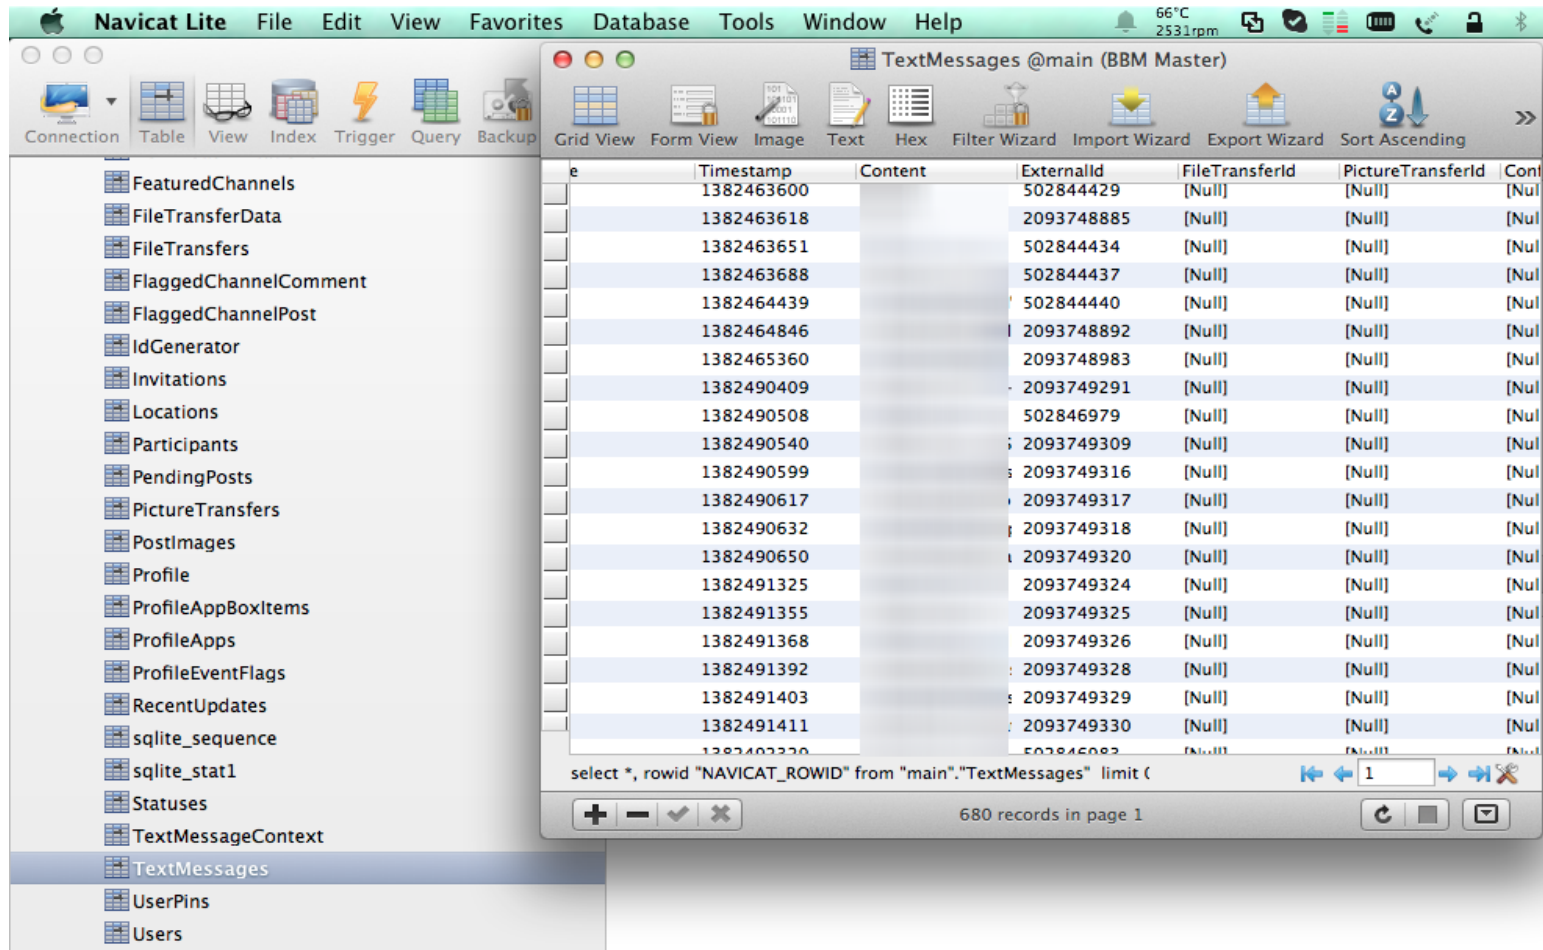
Navicat Lite File Edit View Favorites Database Tools Window Help 66°C 2531rpm

Connection Table View Index Trigger Query Backup

FeaturedChannels
FileTransferData
FileTransfers
FlaggedChannelComment
FlaggedChannelPost
IdGenerator
Invitations
Locations
Participants
PendingPosts
PictureTransfers
PostImages
Profile
ProfileAppBoxItems
ProfileApps
ProfileEventFlags
RecentUpdates
sqlite_sequence
sqlite_stat1
Statuses
TextMessageContext
TextMessages
UserPins
Users

TextMessages @main (BBM Master)

Grid View Form View Image Text Hex Filter Wizard Import Wizard Export Wizard Sort Ascending

| e | Timestamp | Content | ExternalId | FileTransferId | PictureTransferId | Cont |
|---|---|---|---|---|---|---|
| | 1382463600 | | 502844429 | [Null] | [Null] | [Nul |
| | 1382463618 | | 2093748885 | [Null] | [Null] | [Nul |
| | 1382463651 | | 502844434 | [Null] | [Null] | [Nul |
| | 1382463688 | | 502844437 | [Null] | [Null] | [Nul |
| | 1382464439 | | 502844440 | [Null] | [Null] | [Nul |
| | 1382464846 | | 2093748892 | [Null] | [Null] | [Nul |
| | 1382465360 | | 2093748983 | [Null] | [Null] | [Nul |
| | 1382490409 | | 2093749291 | [Null] | [Null] | [Nul |
| | 1382490508 | | 502846979 | [Null] | [Null] | [Nul |
| | 1382490540 | | 2093749309 | [Null] | [Null] | [Nul |
| | 1382490599 | | 2093749316 | [Null] | [Null] | [Nul |
| | 1382490617 | | 2093749317 | [Null] | [Null] | [Nul |
| | 1382490632 | | 2093749318 | [Null] | [Null] | [Nul |
| | 1382490650 | | 2093749320 | [Null] | [Null] | [Nul |
| | 1382491325 | | 2093749324 | [Null] | [Null] | [Nul |
| | 1382491355 | | 2093749325 | [Null] | [Null] | [Nul |
| | 1382491368 | | 2093749326 | [Null] | [Null] | [Nul |
| | 1382491392 | | 2093749328 | [Null] | [Null] | [Nul |
| | 1382491403 | | 2093749329 | [Null] | [Null] | [Nul |
| | 1382491411 | | 2093749330 | [Null] | [Null] | [Nul |
| | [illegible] | | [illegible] | [Null] | [Null] | [Nul |

select *, rowid "NAVICAT_ROWID" from "main"."TextMessages" limit (

1

680 records in page 1